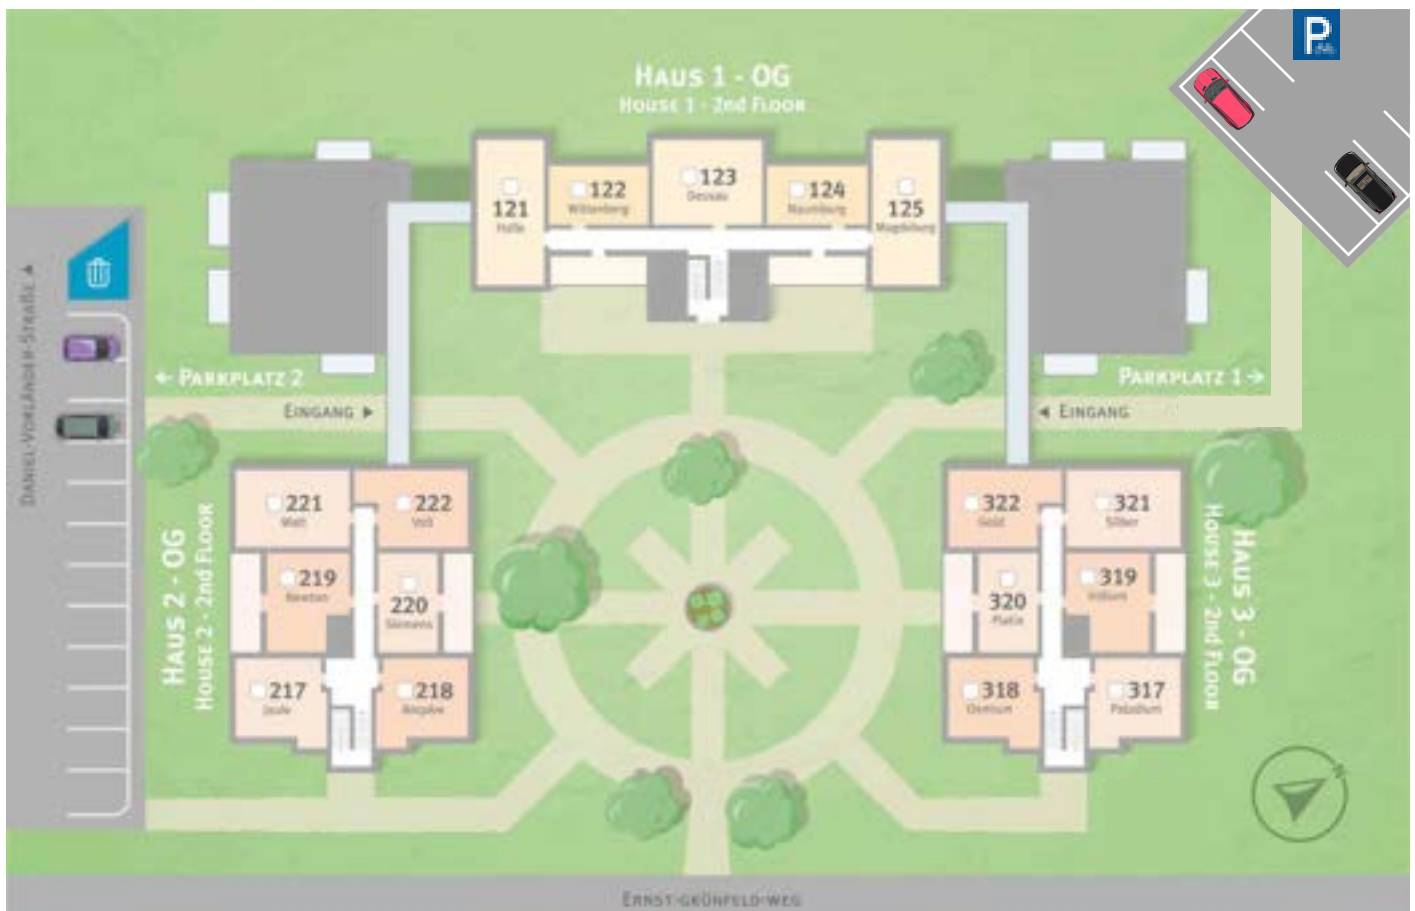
Haus 1 - OG
House 1 - 2nd Floor

P

121
Halle

122
Wittenberg

123
Dessau

124
Naumburg

125
Magdeburg

Daniel-Vorländer-Straße

← Parkplatz 2

Eingang ►

Parkplatz 1 →

◄ Eingang

221
Watt

222
Volt

219
Newton

220
Siemens

217
Joule

218
Ångström

Haus 2 - OG
House 2 - 2nd Floor

322
Gold

321
Silber

320
Platin

319
Iridium

318
Osmium

317
Palladium

Haus 3 - OG
House 3 - 2nd Floor

Ernst-Grünfeld-Weg